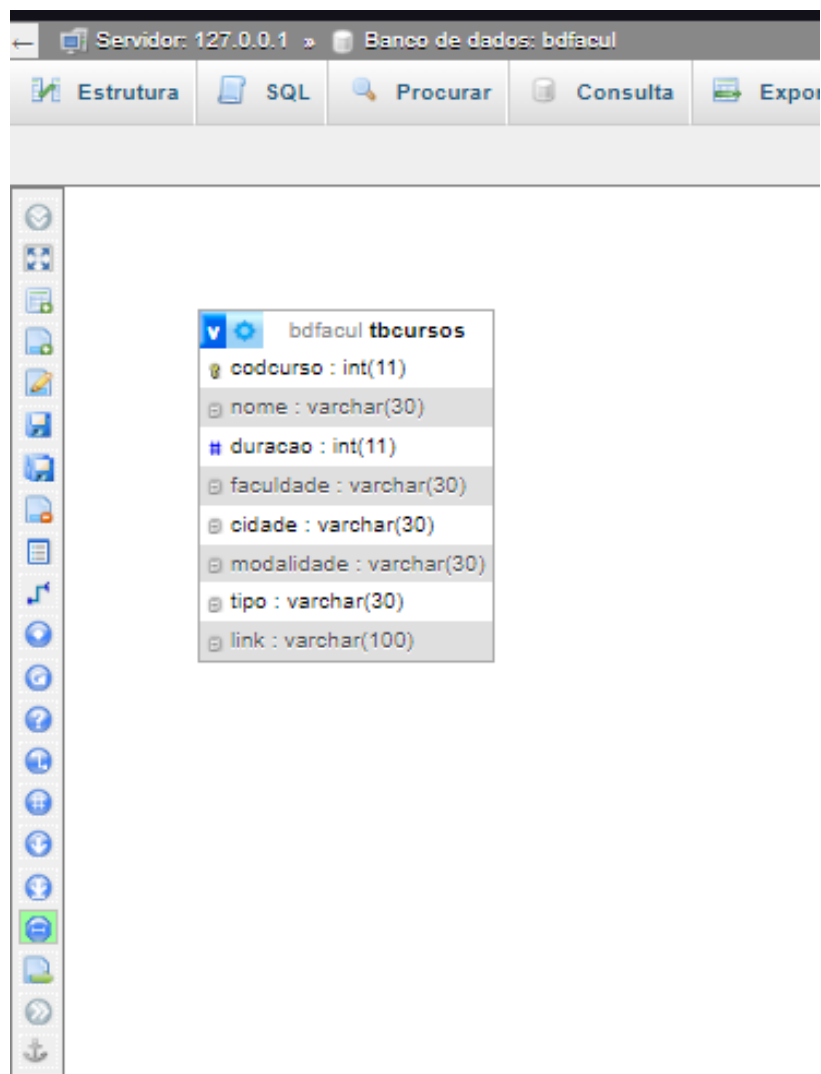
Servidor: 127.0.0.1 » Banco de dados: bdfacul

Estrutura SQL Procurar Consulta Expor

V bdfacul tbcursos
codcurso : int(11)
nome : varchar(30)
duracao : int(11)
faculdade : varchar(30)
cidade : varchar(30)
modalidade : varchar(30)
tipo : varchar(30)
link : varchar(100)